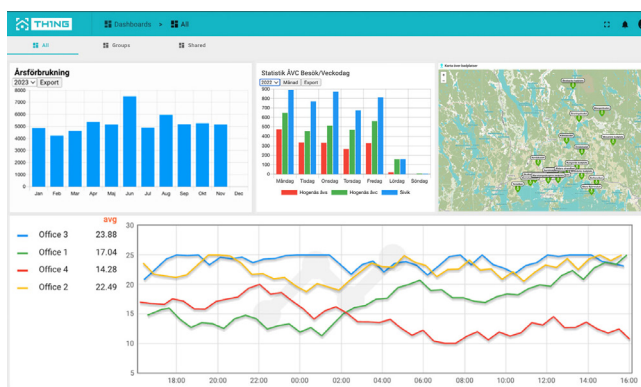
THING

Dashboards > All

All
Groups
Shared

Årsförbrukning
2023 Export

| 8000 |
| 7000 |
| 6000 |
| 5000 |
| 4000 |
| 3000 |
| 2000 |
| 1000 |
| 0 |

Jan Feb Mar Apr Maj Jun Jul Aug Sep Okt Nov Dec

Statistik ÅVC Besök/Veckodag
2023 Månad Export

900 800 700 600 500 400 300 200 100 0

Måndag Tisdag Onsdag Torsdag Fredag Lördag Söndag

Hogenäs Åvc Hogenäs Åvc Sivik

Karta över boxlighter

avg

Office 3 23.88
Office 1 17.04
Office 4 14.28
Office 2 22.49

30
25
20
15
10
5

18:00 20:00 22:00 00:00 02:00 04:00 06:00 08:00 10:00 12:00 14:00 16:00